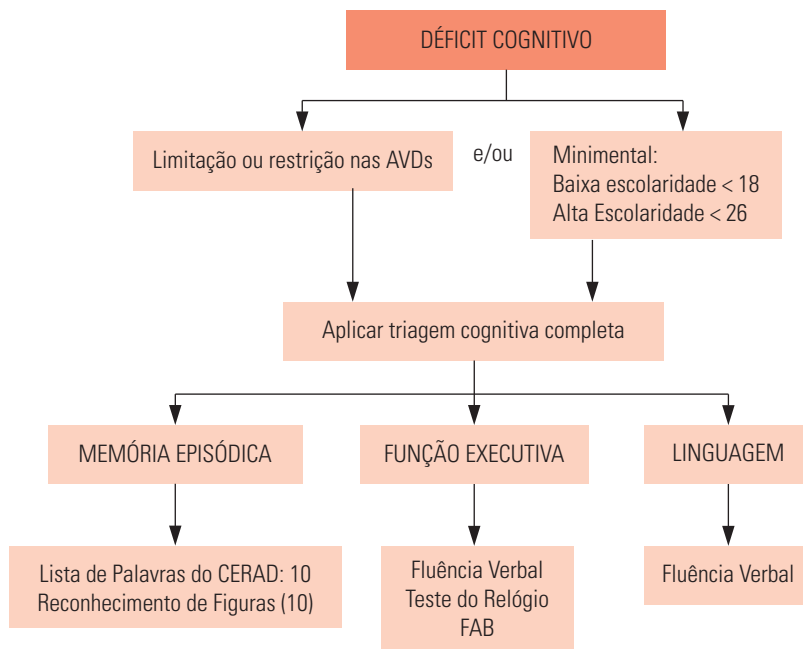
DÉFICIT COGNITIVO

Limitação ou restrição nas AVDs

e/ou

Minimental:
Baixa escolaridade < 18
Alta Escolaridade < 26

Aplicar triagem cognitiva completa

MEMÓRIA EPISÓDICA

FUNÇÃO EXECUTIVA

LINGUAGEM

Lista de Palavras do CERAD: 10
Reconhecimento de Figuras (10)

Fluência Verbal
Teste do Relógio
FAB

Fluência Verbal